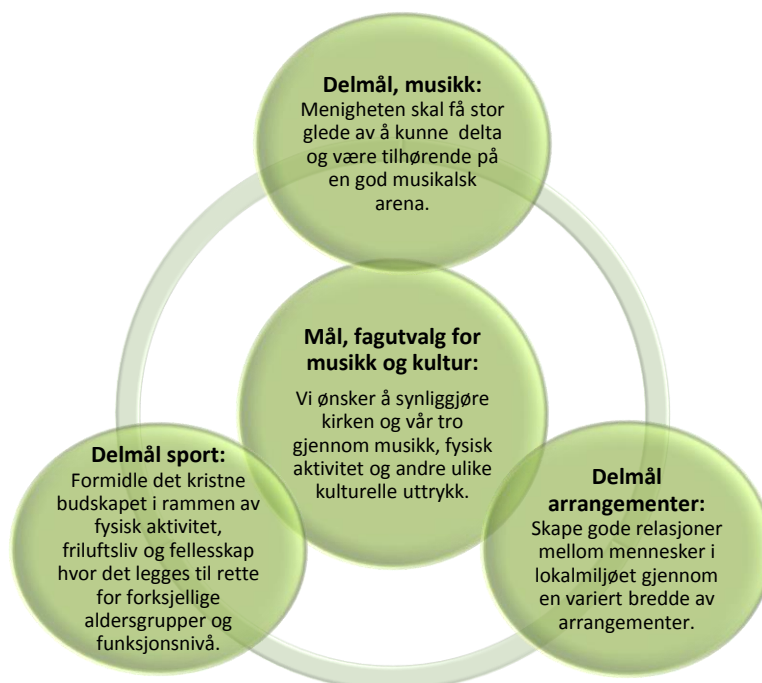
**Delmål, musikk:**
Menigheten skal få stor glede av å kunne delta og være tilhørende på en god musikalsk arena.

**Mål, fagutvalg for musikk og kultur:**
Vi ønsker å synliggjøre kirken og vår tro gjennom musikk, fysisk aktivitet og andre ulike kulturelle uttrykk.

**Delmål sport:**
Formidle det kristne budskapet i rammen av fysisk aktivitet, friluftsliv og fellesskap hvor det legges til rette for forksjellige aldersgrupper og funksjonsnivå.

**Delmål arrangementer:**
Skape gode relasjoner mellom mennesker i lokalmiljøet gjennom en variert bredde av arrangementer.